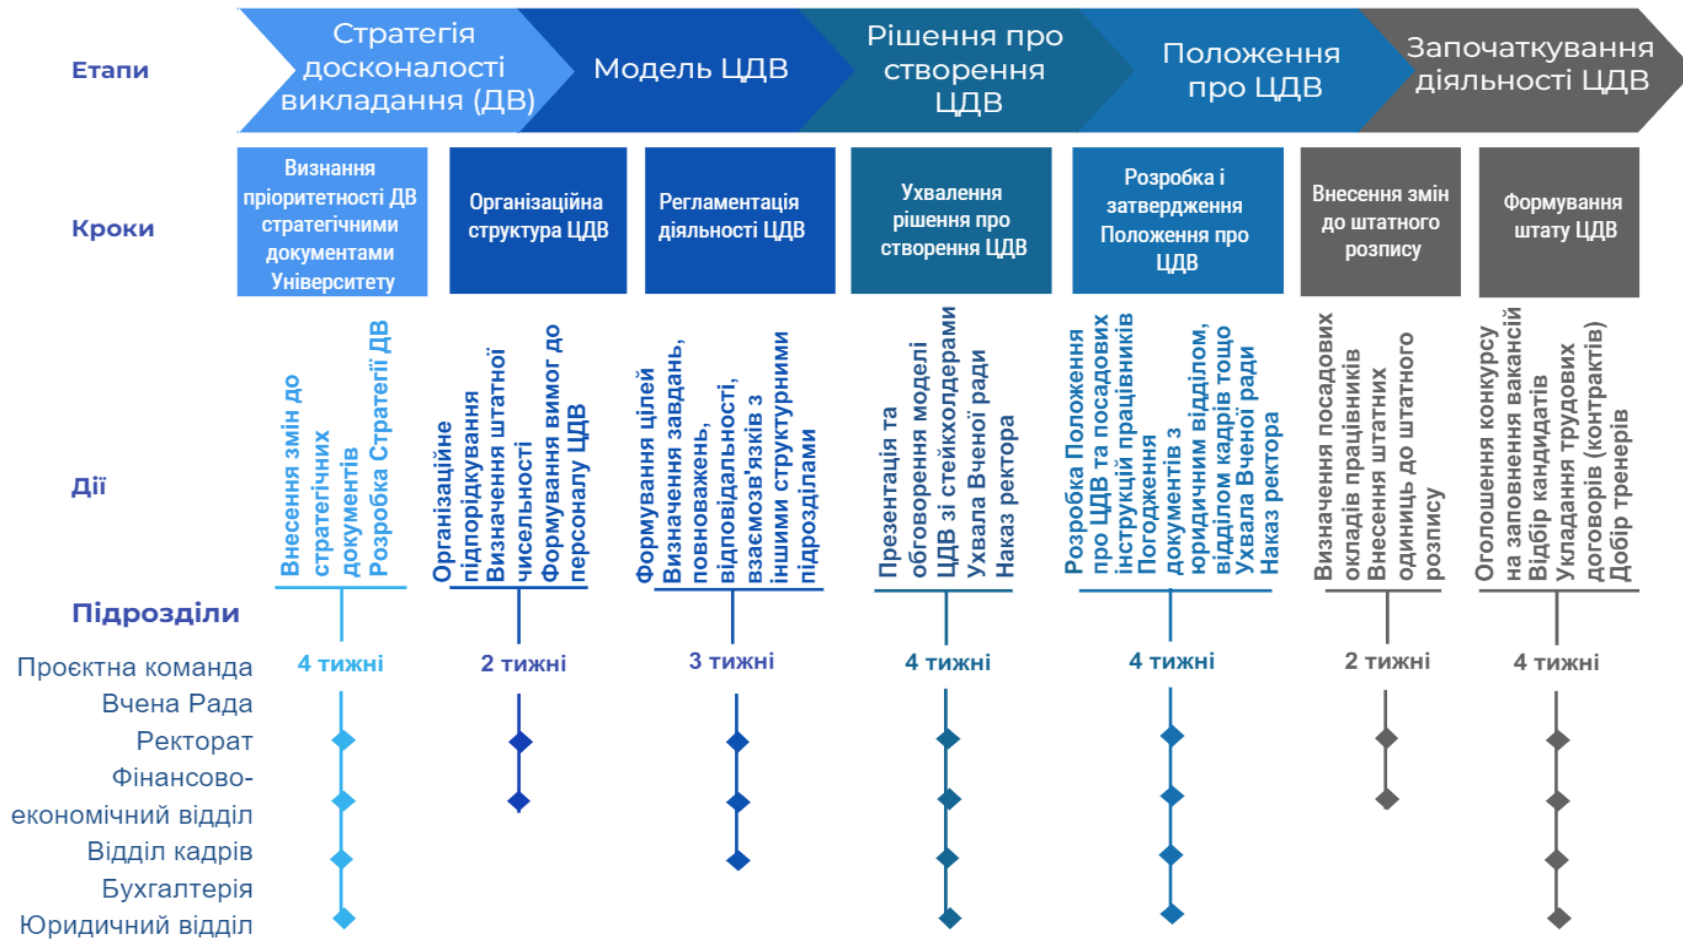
Етапи

Стратегія досконалості викладання (ДВ)

Модель ЦДВ

Рішення про створення ЦДВ

Положення про ЦДВ

Започаткування діяльності ЦДВ

Кроки

Визнання пріоритетності ДВ стратегічними документами Університету

Організаційна структура ЦДВ

Регламентація діяльності ЦДВ

Ухвалення рішення про створення ЦДВ

Розробка і затвердження Положення про ЦДВ

Внесення змін до штатного розпису

Формування штату ЦДВ

Дії

Внесення змін до стратегічних документів
Розробка Стратегії ДВ

Організаційне підпорядкування
Визначення штатної чисельності
Формування вимог до персоналу ЦДВ

Формування цілей
Визначення завдань, повноважень, відповідальності, взаємозв'язків з іншими структурними підрозділами

Презентація та обговорення моделі ЦДВ зі стейкхолдерами
Ухвала Вченої ради
Наказ ректора

Розробка Положення про ЦДВ та посадових інструкцій працівників
Погодження документів з юридичним відділом, відділом кадрів тощо
Ухвала Вченої ради
Наказ ректора

Визначення посадових окладів працівників
Внесення штатних одиниць до штатного розпису

Оголошення конкурсу на заповнення вакансій
Відбір кандидатів
Укладання трудових договорів (контрактів)
Добір тренерів

Підрозділи

4 тижні
2 тижні
3 тижні
4 тижні
4 тижні
2 тижні
4 тижні

Проєктна команда
Вчена Рада
Ректорат
Фінансово-економічний відділ
Відділ кадрів
Бухгалтерія
Юридичний відділ